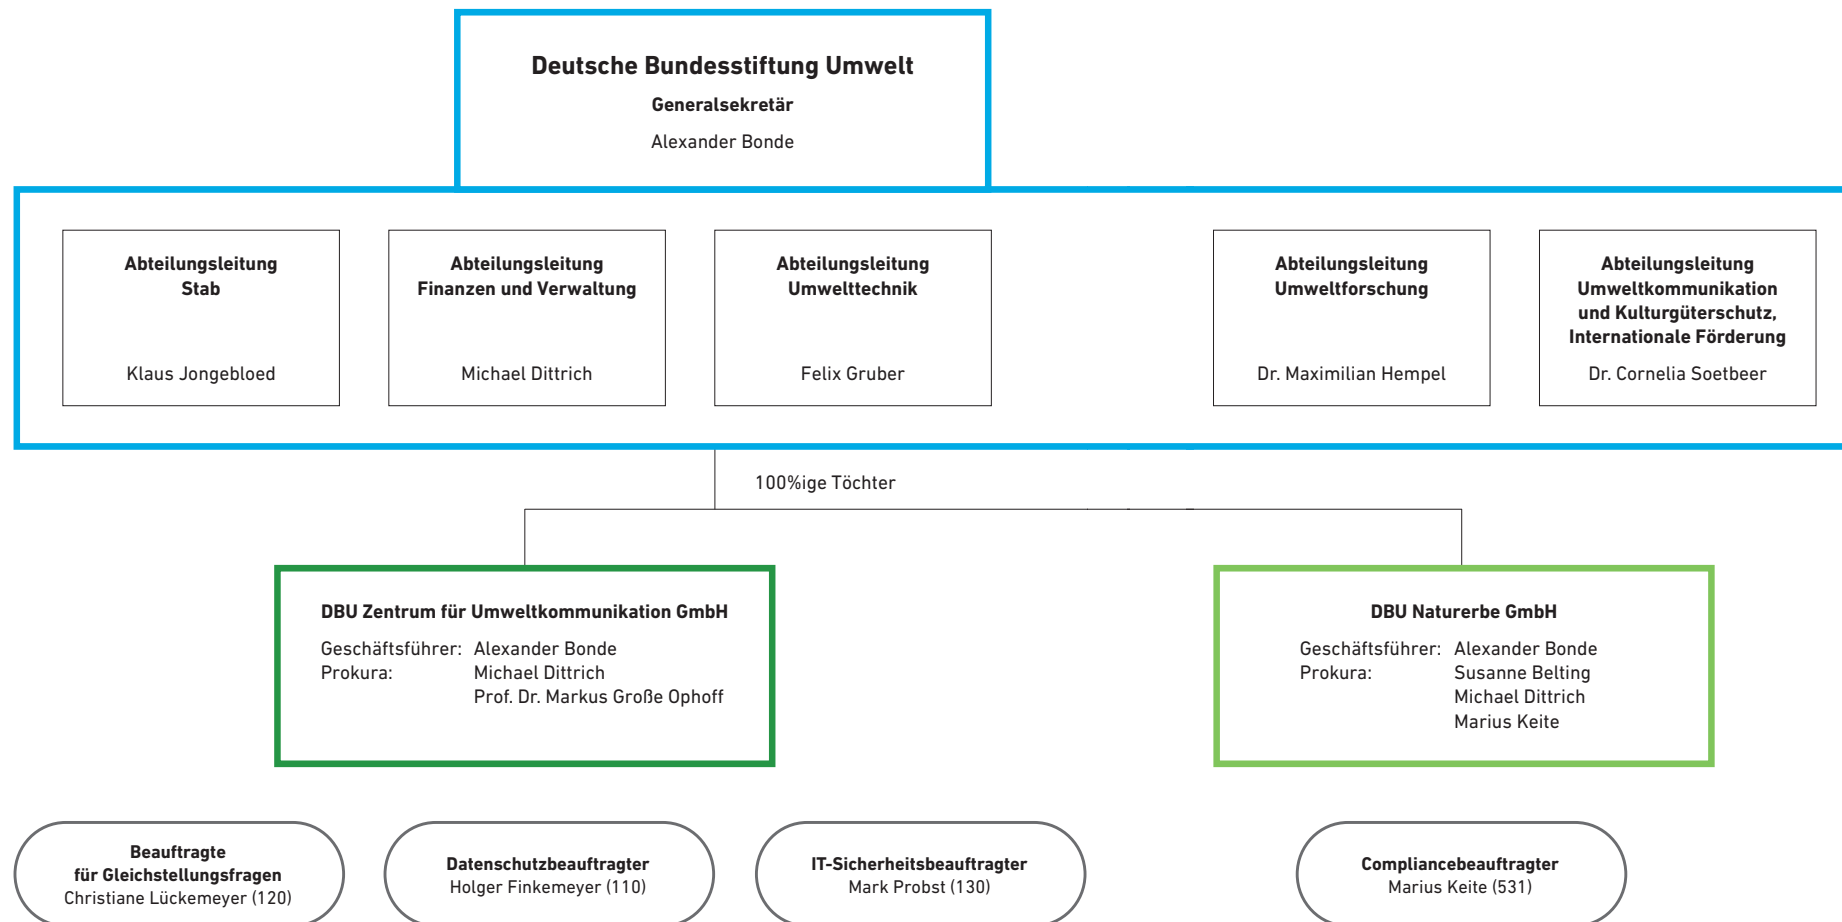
Deutsche Bundesstiftung Umwelt
Generalsekretär
Alexander Bonde

Abteilungsleitung
Stab
Klaus Jongebloed

Abteilungsleitung
Finanzen und Verwaltung
Michael Dittrich

Abteilungsleitung
Umwelttechnik
Felix Gruber

Abteilungsleitung
Umweltforschung
Dr. Maximilian Hempel

Abteilungsleitung
Umweltkommunikation und Kulturgüterschutz, Internationale Förderung
Dr. Cornelia Soetbeer

100%ige Töchter

DBU Zentrum für Umweltkommunikation GmbH
Geschäftsführer: Alexander Bonde
Prokura: Michael Dittrich
Prof. Dr. Markus Große Ophoff

DBU Naturerbe GmbH
Geschäftsführer: Alexander Bonde
Prokura: Susanne Belting
Michael Dittrich
Marius Keite

Beauftragte
für Gleichstellungsfragen
Christiane Lückemeyer (120)

Datenschutzbeauftragter
Holger Finkemeyer (110)

IT-Sicherheitsbeauftragter
Mark Probst (130)

Compliancebeauftragter
Marius Keite (531)